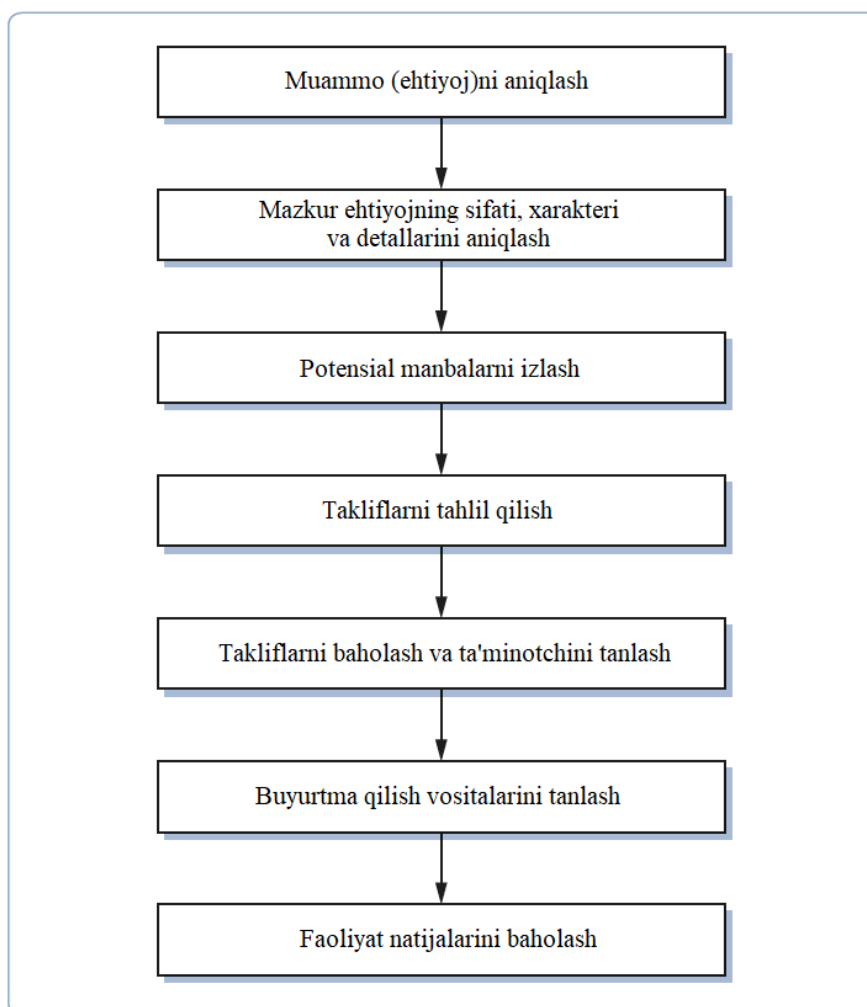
Muammo (ehtiyoj)ni aniqlash

Mazkur ehtiyojning sifati, xarakteri va detallarini aniqlash

Potensial manbalarni izlash

Takliflarni tahlil qilish

Takliflarni baholash va ta'minotchini tanlash

Buyurtma qilish vositalarini tanlash

Faoliyat natijalarini baholash